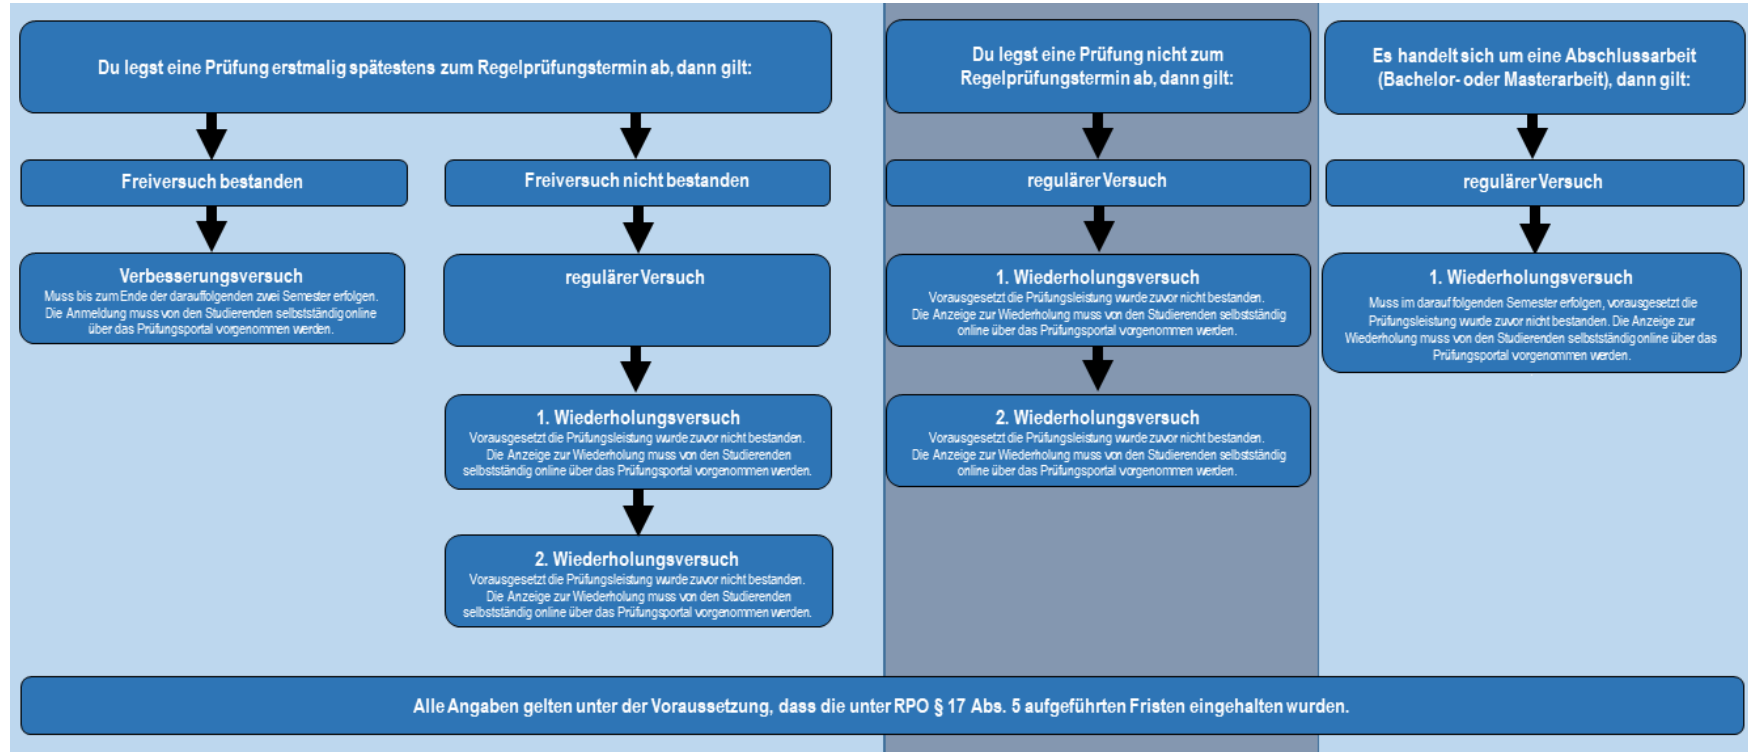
Du legst eine Prüfung erstmalig spätestens zum Regelprüfungstermin ab, dann gilt:

Freiversuch bestanden

Verbesserungsversuch
Muss bis zum Ende der darauffolgenden zwei Semester erfolgen. Die Anmeldung muss von den Studierenden selbstständig online über das Prüfungsportal vorgenommen werden.

Freiversuch nicht bestanden

regulärer Versuch

1. Wiederholungsversuch
Vorausgesetzt die Prüfungsleistung wurde zuvor nicht bestanden. Die Anzeige zur Wiederholung muss von den Studierenden selbstständig online über das Prüfungsportal vorgenommen werden.

2. Wiederholungsversuch
Vorausgesetzt die Prüfungsleistung wurde zuvor nicht bestanden. Die Anzeige zur Wiederholung muss von den Studierenden selbstständig online über das Prüfungsportal vorgenommen werden.

Du legst eine Prüfung nicht zum Regelprüfungstermin ab, dann gilt:

regulärer Versuch

1. Wiederholungsversuch
Vorausgesetzt die Prüfungsleistung wurde zuvor nicht bestanden. Die Anzeige zur Wiederholung muss von den Studierenden selbstständig online über das Prüfungsportal vorgenommen werden.

2. Wiederholungsversuch
Vorausgesetzt die Prüfungsleistung wurde zuvor nicht bestanden. Die Anzeige zur Wiederholung muss von den Studierenden selbstständig online über das Prüfungsportal vorgenommen werden.

Es handelt sich um eine Abschlussarbeit (Bachelor- oder Masterarbeit), dann gilt:

regulärer Versuch

1. Wiederholungsversuch
Muss im darauf folgenden Semester erfolgen, vorausgesetzt die Prüfungsleistung wurde zuvor nicht bestanden. Die Anzeige zur Wiederholung muss von den Studierenden selbstständig online über das Prüfungsportal vorgenommen werden.

Alle Angaben gelten unter der Voraussetzung, dass die unter RPO § 17 Abs. 5 aufgeführten Fristen eingehalten wurden.